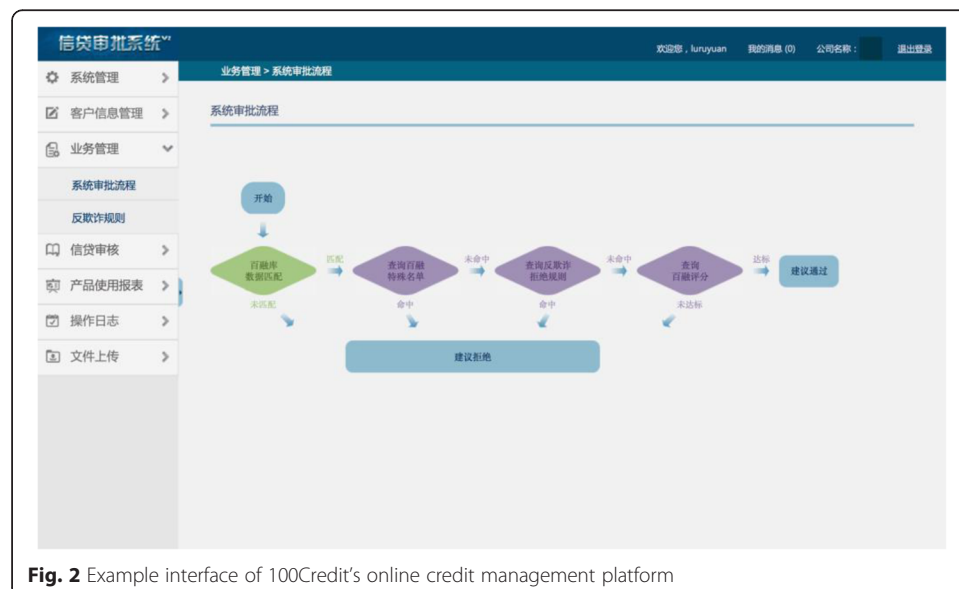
信贷审批系统V1

欢迎您，luruyuan 我的消息 (0) 公司名称： 退出登录

系统管理
客户信息管理
业务管理
系统审批流程
反欺诈规则
信贷审核
产品使用报表
操作日志
文件上传

业务管理 > 系统审批流程

系统审批流程

开始

百融库数据匹配
匹配
查询百融特殊名单
未命中
查询反欺诈拒绝规则
未命中
查询百融评分
达标
建议通过

未匹配
命中
命中
未达标

建议拒绝

**Fig. 2** Example interface of 100Credit's online credit management platform